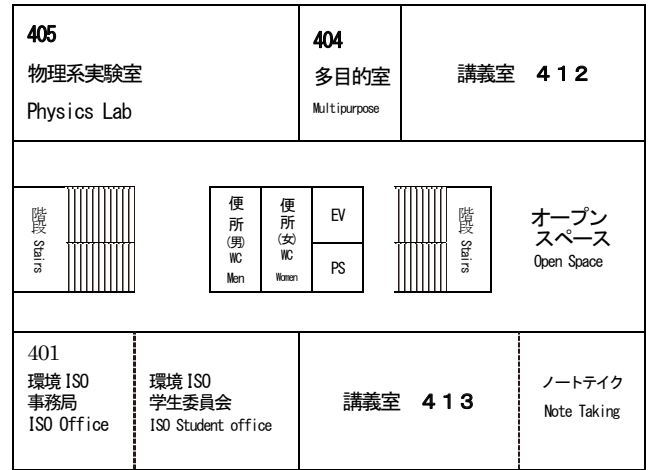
405
物理系実験室
Physics Lab

404
多目的室
Multipurpose

講義室 412

階段
Stairs

便所
(男)
WC
Men

便所
(女)
WC
Women

EV

PS

階段
Stairs

オープンスペース
Open Space

401
環境ISO
事務局
ISO Office

環境ISO
学生委員会
ISO Student office

講義室 413

ノートテイク
Note Taking